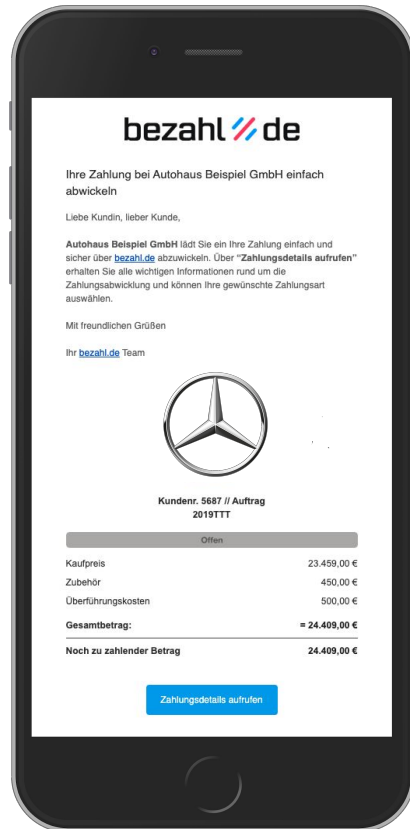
bezahl.de

Ihre Zahlung bei Autohaus Beispiel GmbH einfach abwickeln

Liebe Kundin, lieber Kunde,

Autohaus Beispiel GmbH lädt Sie ein Ihre Zahlung einfach und sicher über bezahl.de abzuwickeln. Über "Zahlungsdetails aufrufen" erhalten Sie alle wichtigen Informationen rund um die Zahlungsabwicklung und können Ihre gewünschte Zahlungsart auswählen.

Mit freundlichen Grüßen

Ihr bezahl.de Team

Kundenr. 5687 // Auftrag 2019TTT

Offen

| | |
|---|---|
| Kaufpreis | 23.459,00 € |
| Zubehör | 450,00 € |
| Überführungskosten | 500,00 € |
| Gesamtbetrag: | = 24.409,00 € |
| Noch zu zahlender Betrag | 24.409,00 € |

Zahlungsdetails aufrufen